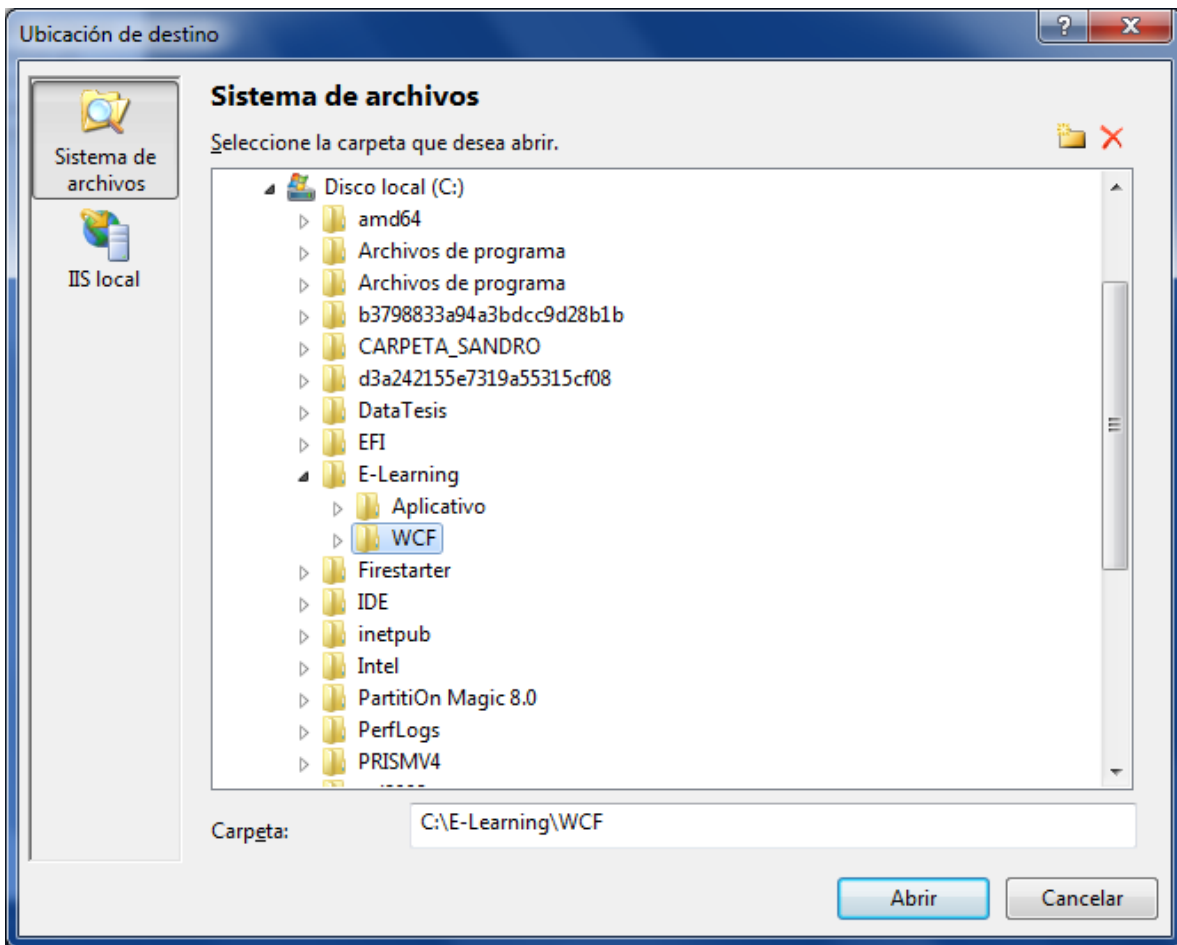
Ubicación de destino

?

X

Sistema de archivos

IIS local

Sistema de archivos

Seleccione la carpeta que desea abrir.

Disco local (C:)
amd64
Archivos de programa
Archivos de programa
b3798833a94a3bdcc9d28b1b
CARPETA_SANDRO
d3a242155e7319a55315cf08
DataTesis
EFI
E-Learning
Aplicativo
WCF
Firestarter
IDE
inetpub
Intel
PartitiOn Magic 8.0
PerfLogs
PRISMV4
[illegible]

Carpeta: C:\E-Learning\WCF

Abrir

Cancelar